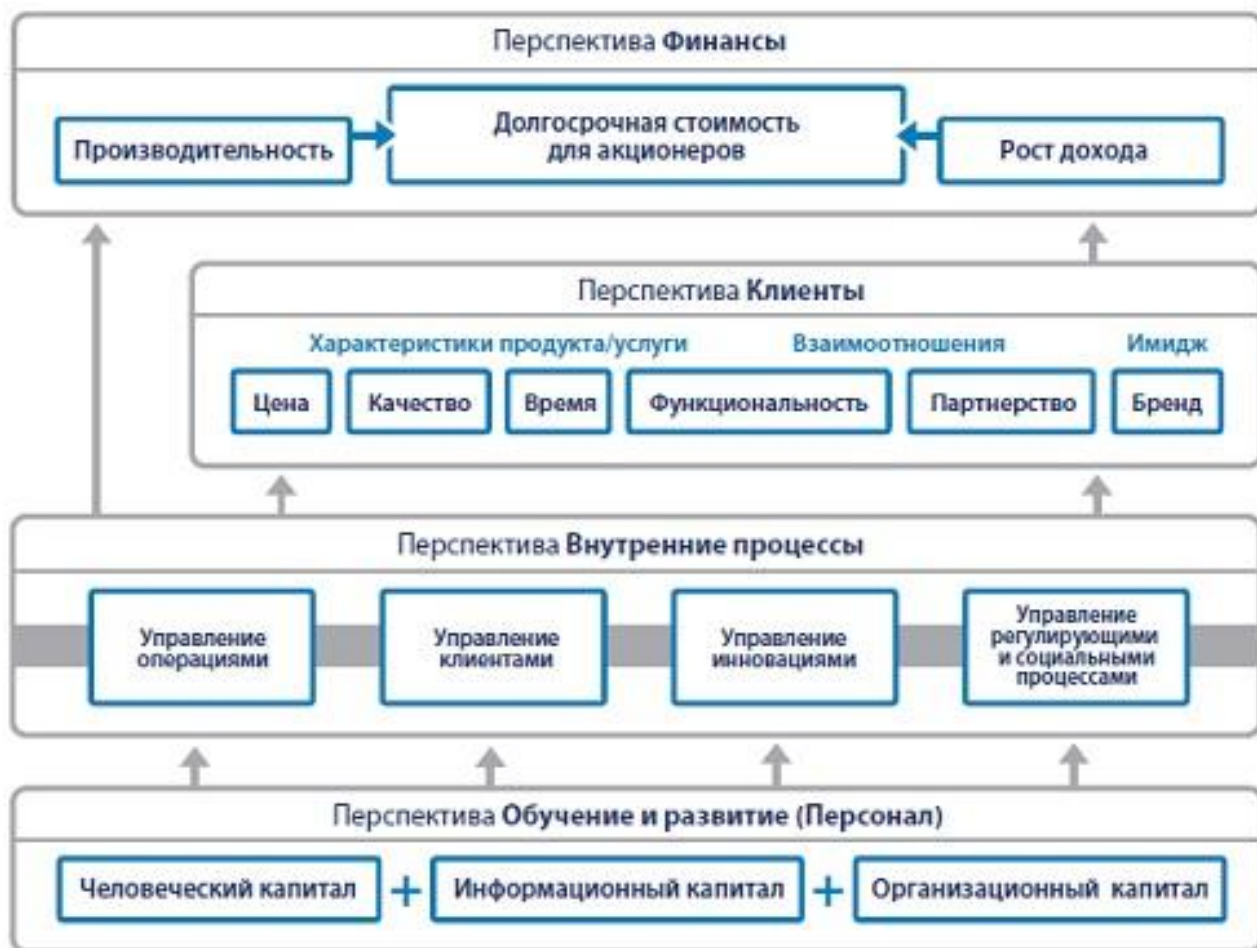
Перспектива **Финансы**

Производительность

Долгосрочная стоимость для акционеров

Рост дохода

Перспектива **Клиенты**

Характеристики продукта/услуги

Взаимоотношения

Имидж

Цена

Качество

Время

Функциональность

Партнерство

Бренд

Перспектива **Внутренние процессы**

Управление операциями

Управление клиентами

Управление инновациями

Управление регулирующими и социальными процессами

Перспектива **Обучение и развитие (Персонал)**

Человеческий капитал + Информационный капитал + Организационный капитал